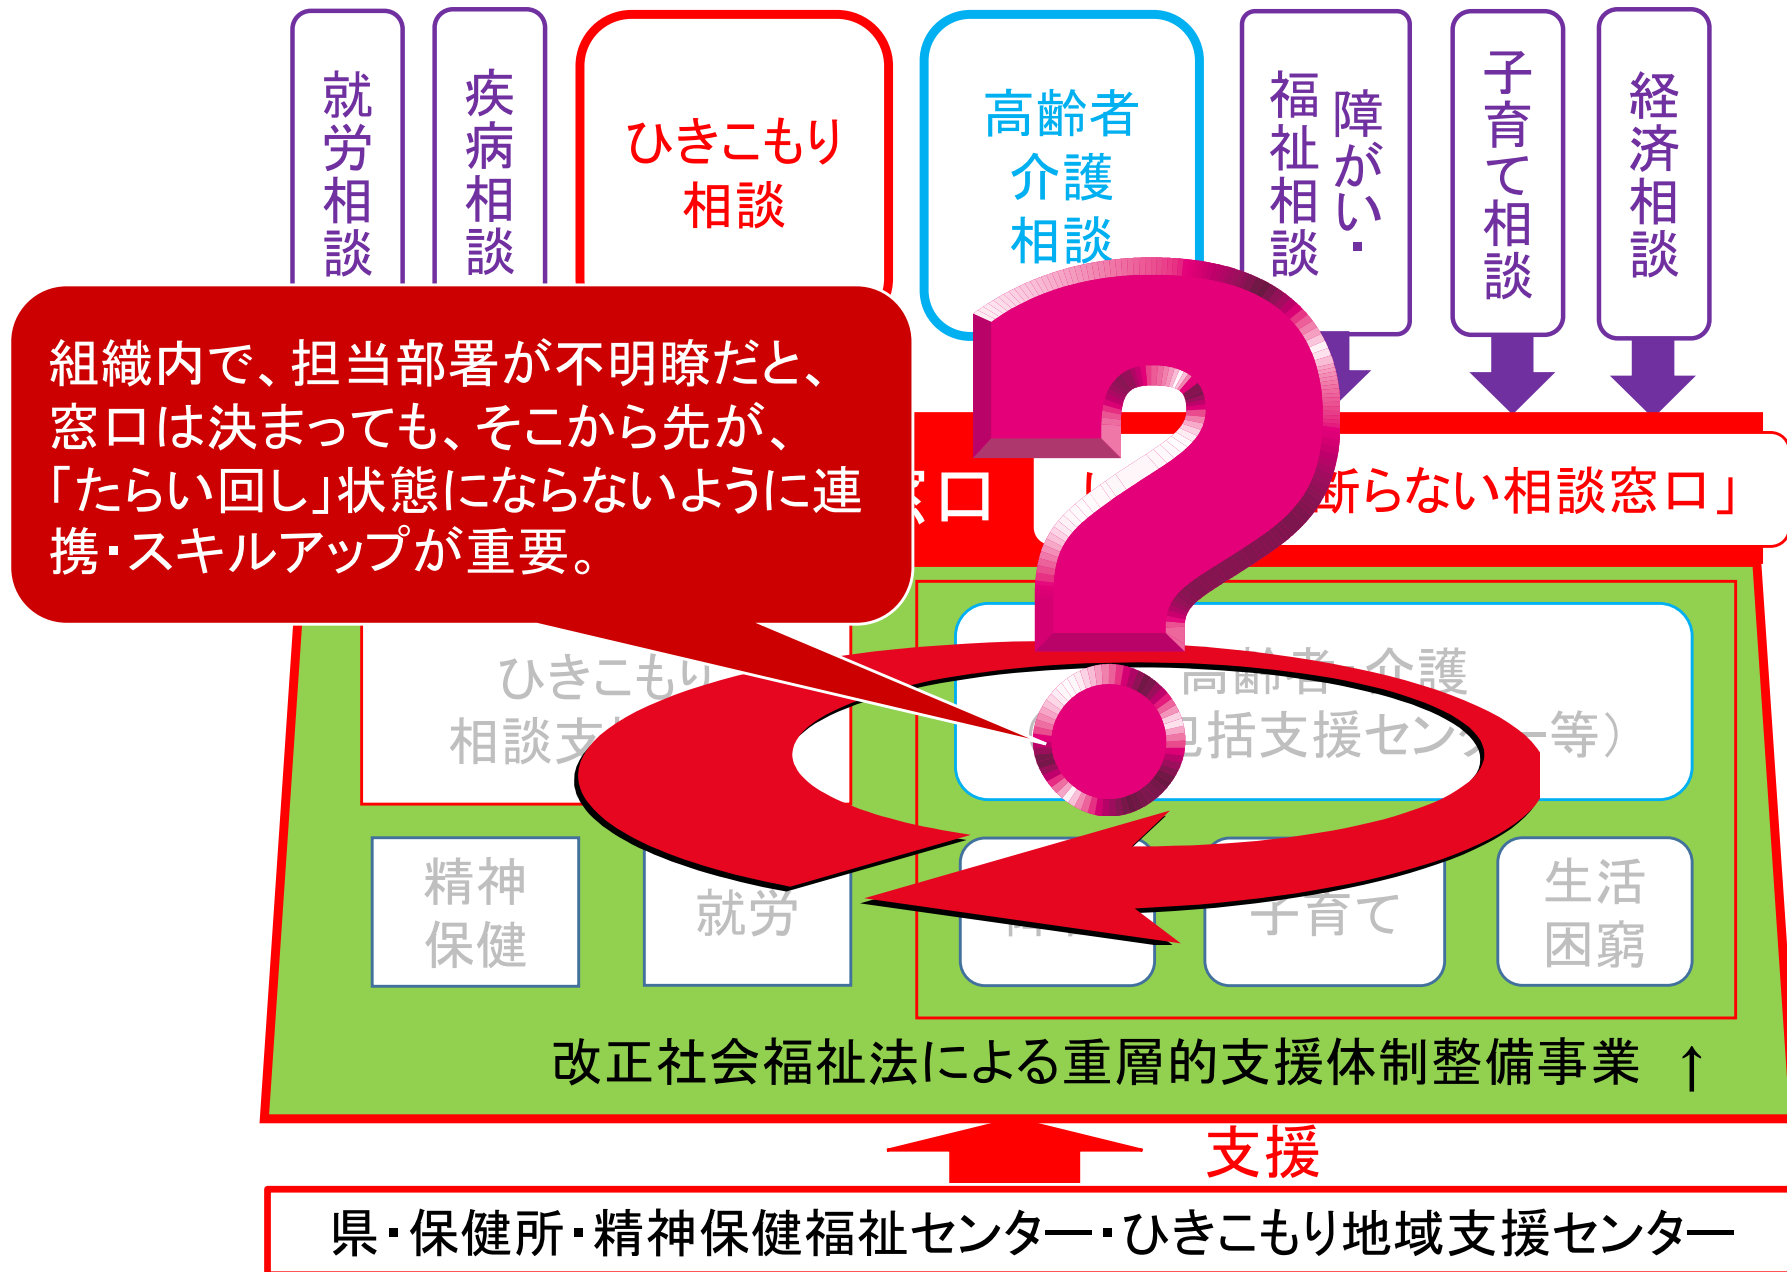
就労相談

疾病相談

ひきこもり相談

高齢者介護相談

障がい・福祉相談

子育て相談

経済相談

組織内で、担当部署が不明瞭だと、窓口は決まっても、そこから先が、「たらい回し」状態にならないように連携・スキルアップが重要。

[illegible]口

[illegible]断らない相談窓口」

ひきこもり相談支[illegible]

高齢者・介護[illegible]包括支援セン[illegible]等）

精神保健

就労

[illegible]

子育て

生活困窮

改正社会福祉法による重層的支援体制整備事業 ↑

支援

県・保健所・精神保健福祉センター・ひきこもり地域支援センター